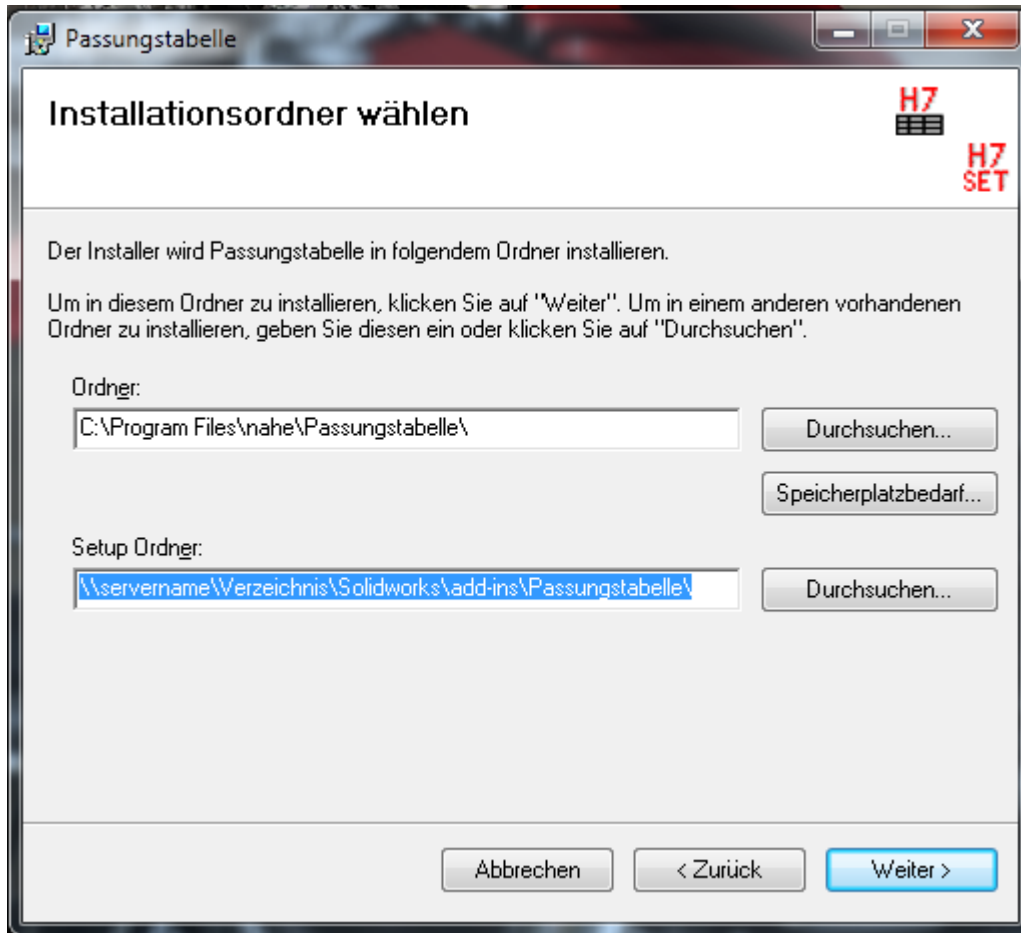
Passungstabelle

Installationsordner wählen

H7

H7
SET

Der Installer wird Passungstabelle in folgendem Ordner installieren.

Um in diesem Ordner zu installieren, klicken Sie auf "Weiter". Um in einem anderen vorhandenen Ordner zu installieren, geben Sie diesen ein oder klicken Sie auf "Durchsuchen".

Ordner:

C:\Program Files\nahe\Passungstabelle\

Durchsuchen...

Speicherplatzbedarf...

Setup Ordner:

\\servername\Verzeichnis\Solidworks\add-ins\Passungstabelle\

Durchsuchen...

Abbrechen

< Zurück

Weiter >